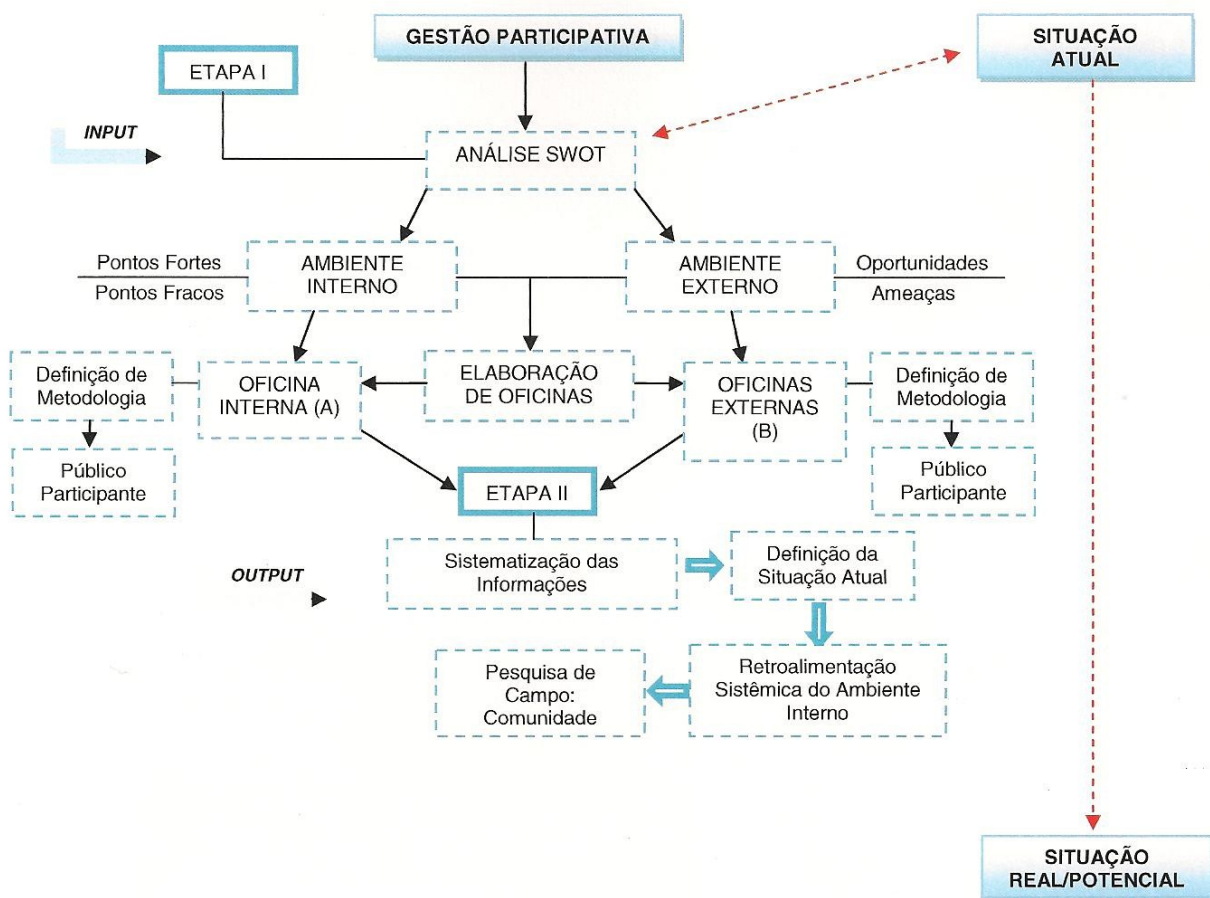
GESTÃO PARTICIPATIVA

SITUAÇÃO ATUAL

ETAPA I

INPUT

ANÁLISE SWOT

Pontos Fortes

Pontos Fracos

AMBIENTE INTERNO

AMBIENTE EXTERNO

Oportunidades

Ameaças

Definição de Metodologia

OFICINA INTERNA (A)

ELABORAÇÃO DE OFICINAS

OFICINAS EXTERNAS (B)

Definição de Metodologia

Público Participante

ETAPA II

Público Participante

OUTPUT

Sistematização das Informações

Definição da Situação Atual

Pesquisa de Campo: Comunidade

Retroalimentação Sistêmica do Ambiente Interno

SITUAÇÃO REAL/POTENCIAL